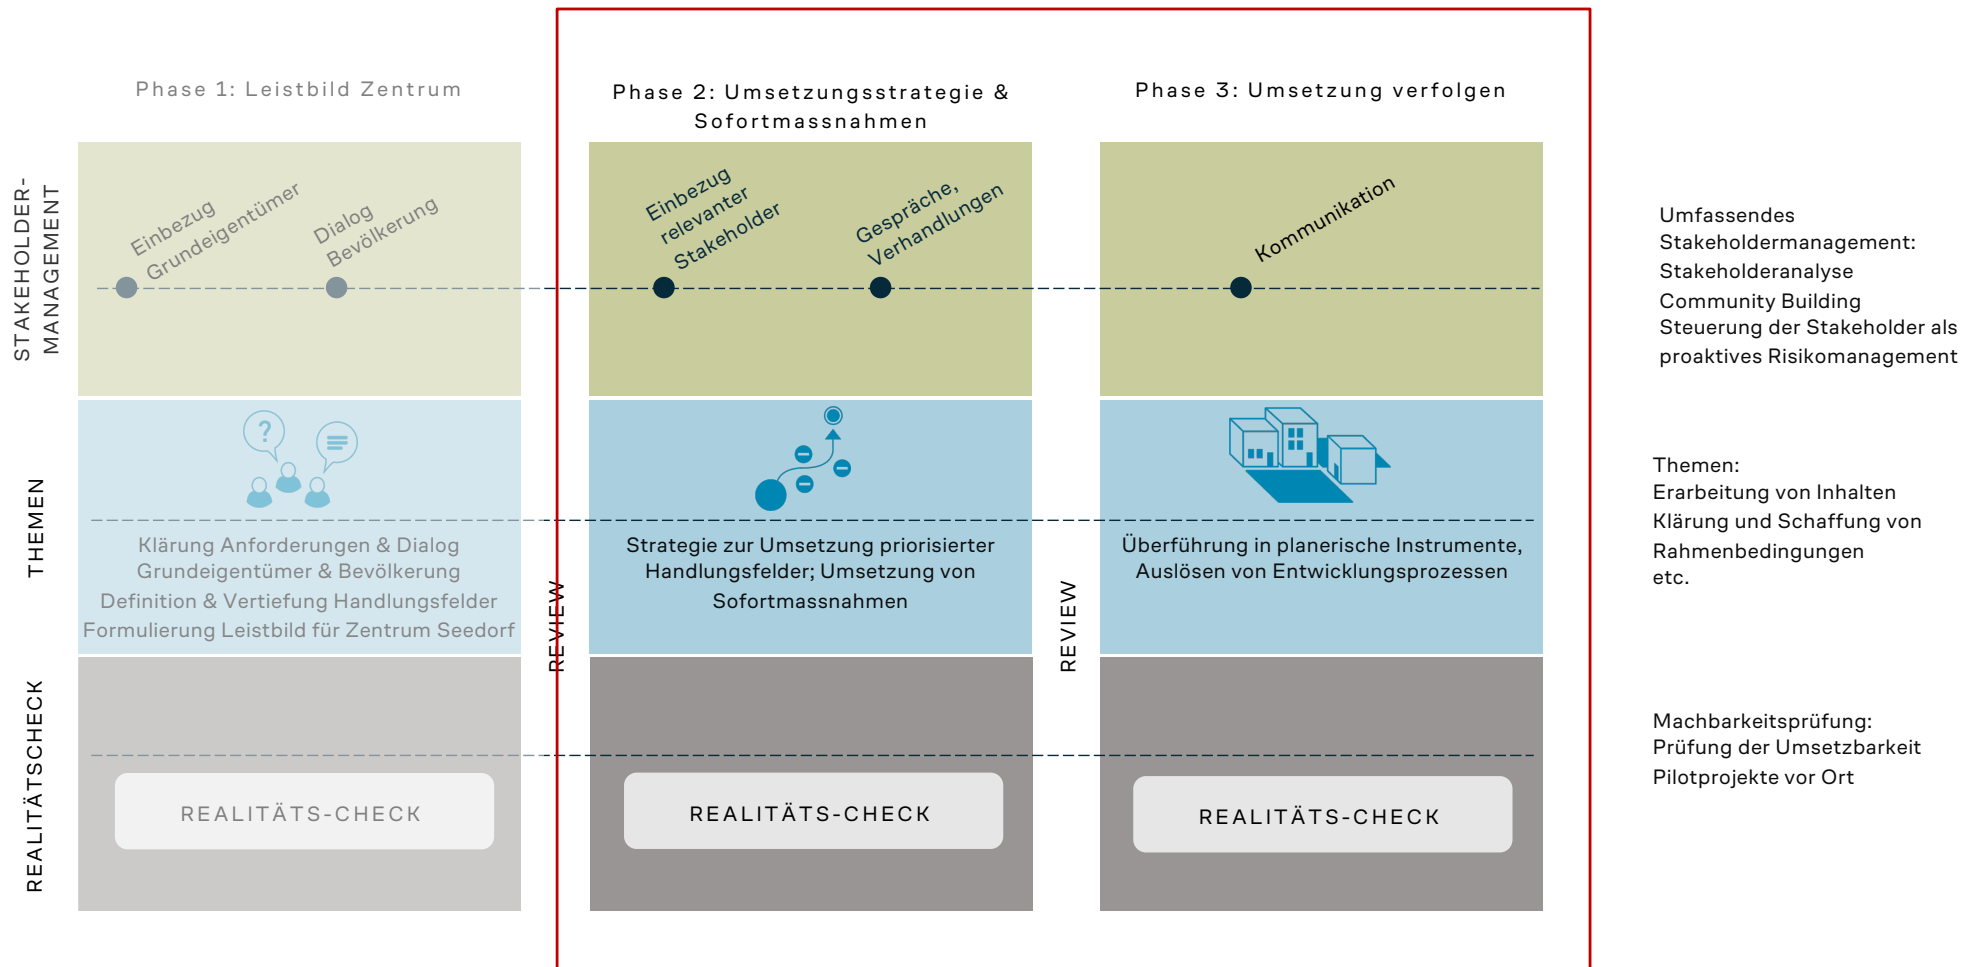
Phase 1: Leistbild Zentrum

Phase 2: Umsetzungsstrategie & Sofortmassnahmen

Phase 3: Umsetzung verfolgen

STAKEHOLDER-MANAGEMENT

Einbezug Grundeigentümer

Dialog Bevölkerung

Einbezug relevanter Stakeholder

Gespräche, Verhandlungen

Kommunikation

Umfassendes Stakeholdermanagement:
Stakeholderanalyse
Community Building
Steuerung der Stakeholder als proaktives Risikomanagement

THEMEN

Klärung Anforderungen & Dialog Grundeigentümer & Bevölkerung
Definition & Vertiefung Handlungsfelder
Formulierung Leistbild für Zentrum Seedorf

Strategie zur Umsetzung priorisierter Handlungsfelder; Umsetzung von Sofortmassnahmen

Überführung in planerische Instrumente, Auslösen von Entwicklungsprozessen

Themen:
Erarbeitung von Inhalten
Klärung und Schaffung von Rahmenbedingungen
etc.

REVIEW

REVIEW

REALITÄTSCHECK

REALITÄTS-CHECK

REALITÄTS-CHECK

REALITÄTS-CHECK

Machbarkeitsprüfung:
Prüfung der Umsetzbarkeit
Pilotprojekte vor Ort